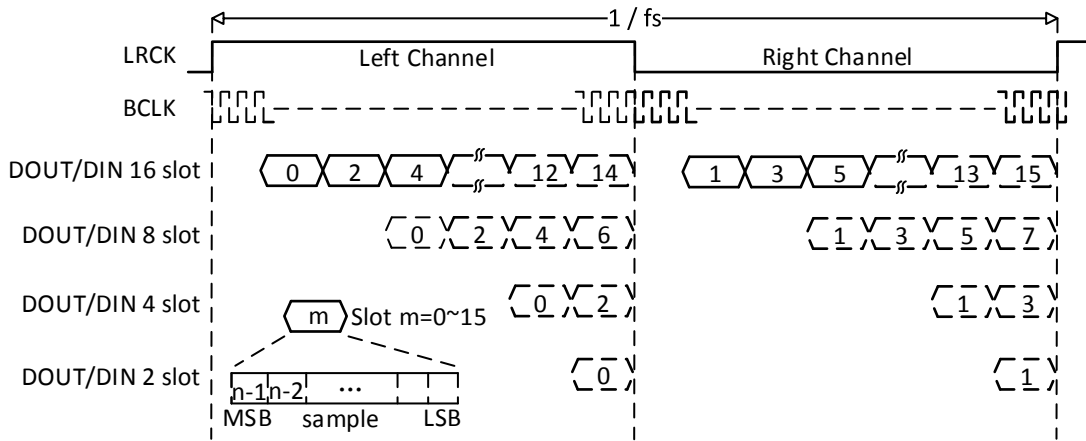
1 / fs

LRCK
Left Channel
Right Channel

BCLK

DOUT/DIN 16 slot
0 2 4 12 14
1 3 5 13 15

DOUT/DIN 8 slot
0 2 4 6
1 3 5 7

DOUT/DIN 4 slot
0 2
1 3

m Slot m=0~15

DOUT/DIN 2 slot
0
1

n-1 n-2 ...
MSB sample LSB